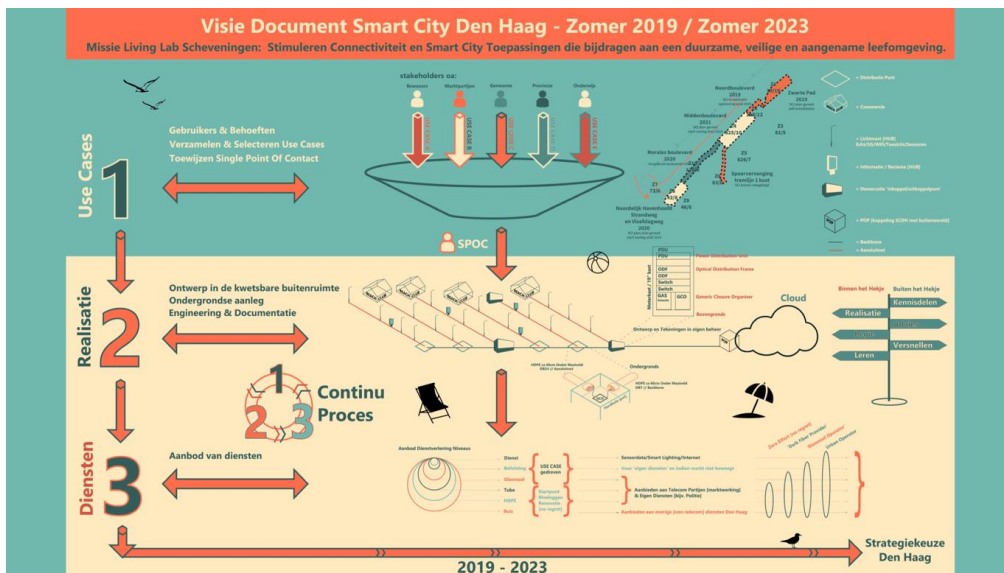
Visie Document Smart City Den Haag - Zomer 2019 / Zomer 2023

Missie Living Lab Scheveningen: Stimuleren Connectiviteit en Smart City Toepassingen die bijdragen aan een duurzame, veilige en aangename leefomgeving.

Use Cases

1

Gebruikers & Behoeften
Verzamelen & Selecteren Use Cases
Toewijzen Single Point Of Contact

stakeholders oa:

Bewoners | Marktpartijen | Gemeente | Provincie | Onderwijs

USE CASE A | USE CASE B | USE CASE C | USE CASE D | USE CASE E

SPOC

Noordboulevard 2019
Middenboulevard 2021
Zwarte Pad 2024
Moralis boulevard 2020
Spoorvervanging tramlijn 1 kust
Noordelijk Havenhoofd Strandweg en Vissflaagweg 2020

= Distributie Punt
= Commercie
= Lichtmast
= Informatie / Reclame
= Demarcatie
= POP
= Backbone
= Aansluitingen

Realisatie

2

Ontwerp in de kwetsbare buitenruimte
Ondergrondse aanleg
Engineering & Documentatie

PDU
PDU
ODF
ODF
Switch
Switch
GAS
GCO

Power Distribution Unit
Optical Distribution Frame
Generic Closure Organizer
Bovengronds

Cloud

Ontwerp en Tekeningen in eigen beheer

Ondergronds

Binnen het Hekje
Buiten het Hekje
Kennisdelen
Realisatie
Versnellen
Leren

1
2 3
Continu Proces

Diensten

3

Aanbod van diensten

Aanbod Dienstverlening Niveaus

Dienst
Behuizing
Glasvezel
Tube
HDPE
Buis

USE CASE gedreven

Startpunt Strategisch Basisniveau (no-regret)

Sensordata/Smart Lighting/Internet
Aanbieden aan Telecom Partijen (marktwerking) & Eigen Diensten (bijv. Politie)
Aanbieden aan overige (non-telecom) diensten Den Haag

Strategiekeuze Den Haag

2019 - 2023